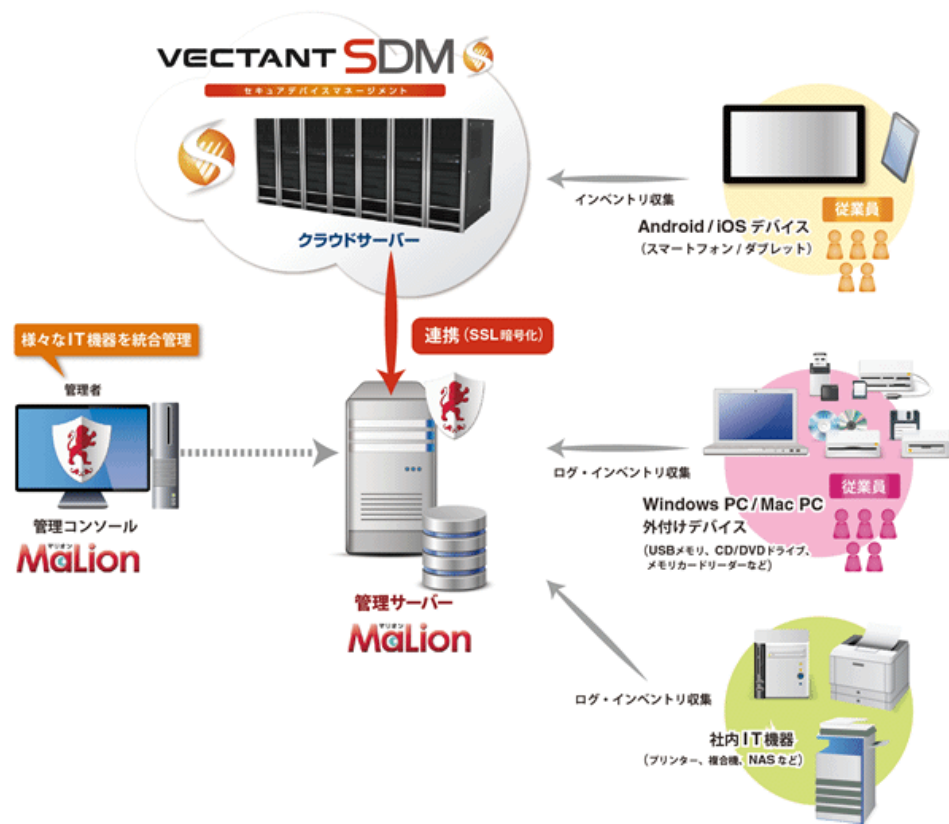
VECTANT SDM
セキュアデバイスマネージメント

クラウドサーバー

インベントリ収集

Android / iOS デバイス
（スマートフォン / タブレット）

従業員

連携（SSL暗号化）

様々なIT機器を統合管理

管理者

管理コンソール
MaLion

ログ・インベントリ収集

従業員

Windows PC / Mac PC
外付けデバイス
（USBメモリ、CD/DVDドライブ、メモリカードリーダーなど）

管理サーバー
マリオン
MaLion

ログ・インベントリ収集

社内IT機器
（プリンター、複合機、NASなど）